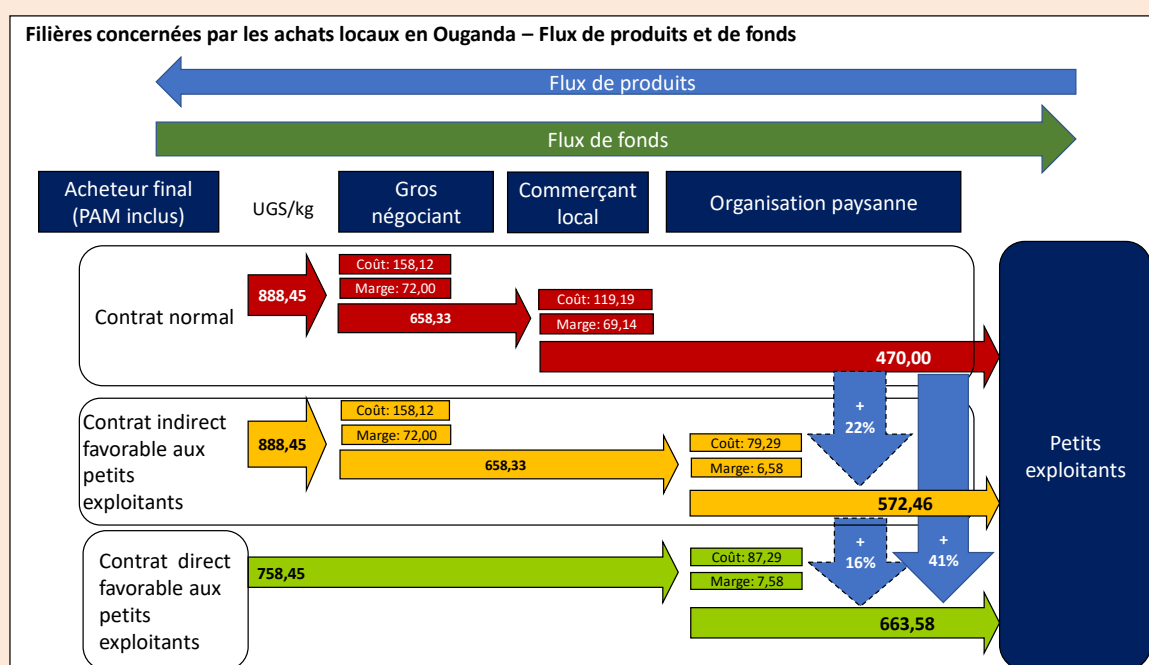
Filières concernées par les achats locaux en Ouganda – Flux de produits et de fonds

Flux de produits

Flux de fonds

Acheteur final (PAM inclus)

UGS/kg

Gros négociant

Commerçant local

Organisation paysanne

Contrat normal

888,45

Coût: 158,12

Marge: 72,00

658,33

Coût: 119,19

Marge: 69,14

470,00

Contrat indirect favorable aux petits exploitants

888,45

Coût: 158,12

Marge: 72,00

658,33

Coût: 79,29

Marge: 6,58

572,46

+ 22%

Contrat direct favorable aux petits exploitants

758,45

Coût: 87,29

Marge: 7,58

663,58

+ 16%

+ 41%

Petits exploitants